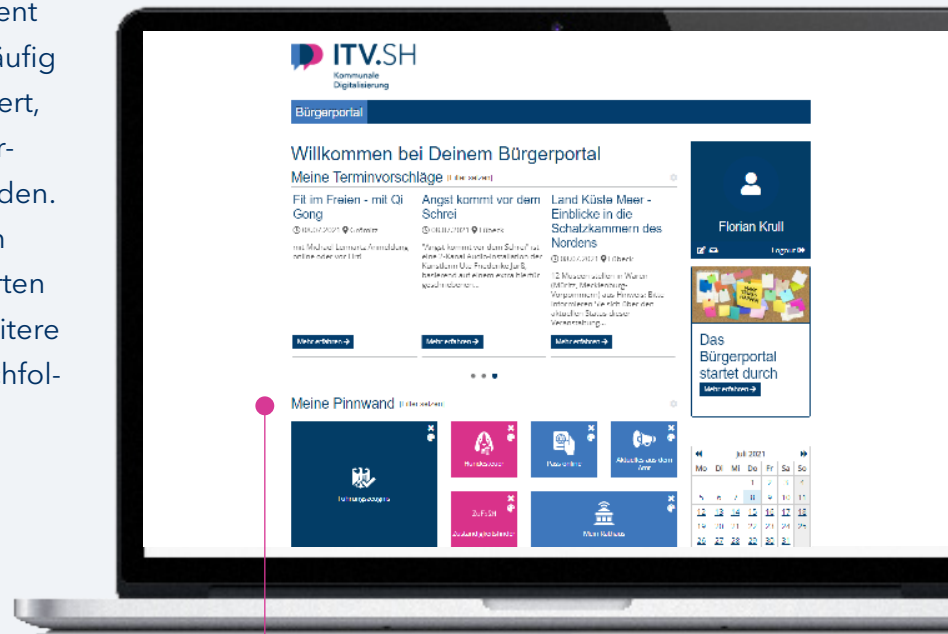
ent
ufig
ert,
r-
den.
n
rten
itere
hfol-

ITV.SH
Kommunale
Digitalisierung

Bürgerportal

Willkommen bei Deinem Bürgerportal

Meine Terminvorschläge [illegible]

Fit im Freien - mit Qi Gong

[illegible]

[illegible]

Mehr erfahren →

Angst kommt vor dem Schrei

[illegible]

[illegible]

Mehr erfahren →

Land Küste Meer - Einblicke in die Schatzkammern des Nordens

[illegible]

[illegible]

Mehr erfahren →

Florian Krull

Logout

Das Bürgerportal startet durch

Mehr erfahren →

Meine Pinnwand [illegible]

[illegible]

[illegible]

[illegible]

Aktuelles aus dem Amt

ZuFiSH

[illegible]

Mein Rathaus

Juli 2021

| Mo | Di | Mi | Do | Fr | Sa | So |
|---|---|---|---|---|---|---|
| | | | 1 | 2 | 3 | 4 |
| 5 | 6 | 7 | 8 | 9 | 10 | 11 |
| 12 | 13 | 14 | 15 | 16 | 17 | 18 |
| 19 | 20 | 21 | 22 | 23 | 24 | 25 |
| 26 | 27 | 28 | 29 | 30 | 31 | |